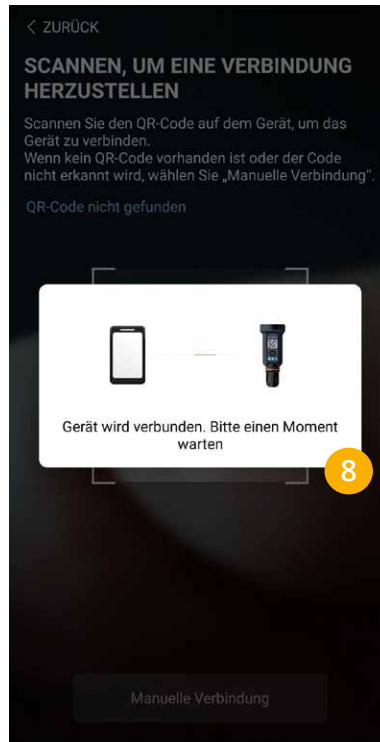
< ZURÜCK

SCANNEN, UM EINE VERBINDUNG HERZUSTELLEN

Scannen Sie den QR-Code auf dem Gerät, um das Gerät zu verbinden.
Wenn kein QR-Code vorhanden ist oder der Code nicht erkannt wird, wählen Sie „Manuelle Verbindung".

QR-Code nicht gefunden

Gerät wird verbunden. Bitte einen Moment warten

8

Manuelle Verbindung